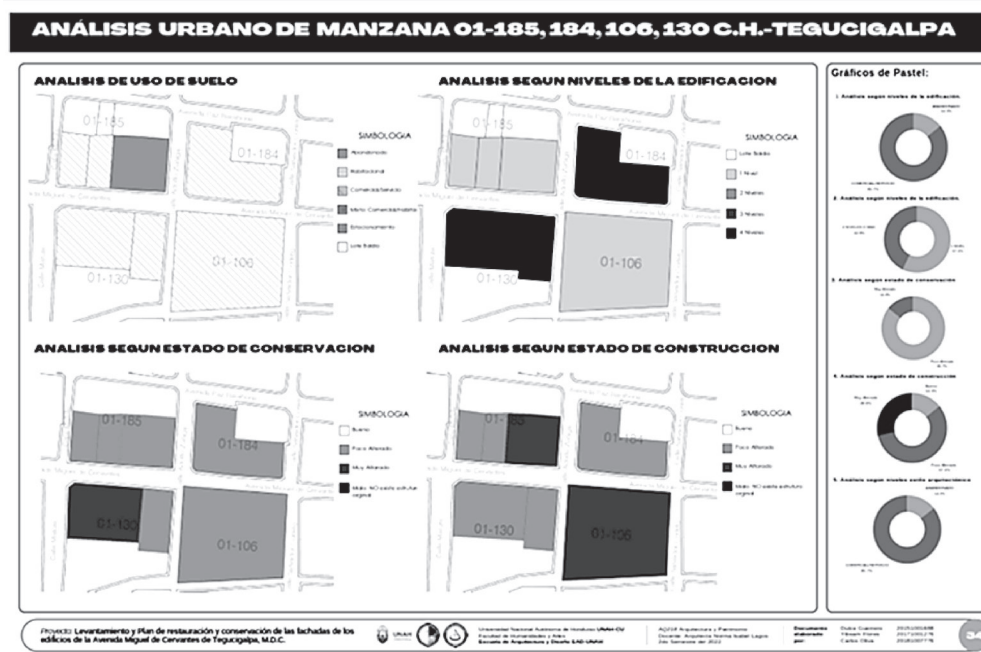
ANÁLISIS URBANO DE MANZANA 01-185, 184, 106, 130 C.H.-TEGUCIGALPA

ANALISIS DE USO DE SUELO

01-185
01-184
01-130
01-106

SIMBOLOGIA
Abandonado
Habitacional
Comercial/Servicio
Mixto: Comercial/Habitac
Estacionamiento
Lote Baldío

ANALISIS SEGUN NIVELES DE LA EDIFICACION

01-185
01-184
01-130
01-106

SIMBOLOGIA
Lote Baldío
1 Nivel
2 Niveles
3 Niveles
4 Niveles

ANALISIS SEGUN ESTADO DE CONSERVACION

01-185
01-184
01-130
01-106

SIMBOLOGIA
Bueno
Poco Alterado
Muy Alterado
Malo: NO existe estructura original

ANALISIS SEGUN ESTADO DE CONSTRUCCION

01-185
01-184
01-130
01-106

SIMBOLOGIA
Bueno
Poco Alterado
Muy Alterado
Malo: NO existe estructura original

Gráficos de Pastel:

1. Análisis según niveles de la edificación
2. Análisis según niveles de la edificación
3. Análisis según estado de conservación
4. Análisis según estado de construcción
5. Análisis según niveles estilo arquitectónico

Proyecto: Levantamiento y Plan de restauración y conservación de las fachadas de los edificios de la Avenida Miguel de Cervantes de Tegucigalpa, M.D.C.

Universidad Nacional Autónoma de Honduras UNAH-CU
Facultad de Humanidades y Artes
Escuela de Arquitectura y Diseño EAD-UNAH

AQ218 Arquitectura y Patrimonio
Docente: Arquitecta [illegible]
2do Semestre del 2022

Documento elaborado por:
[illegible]

34